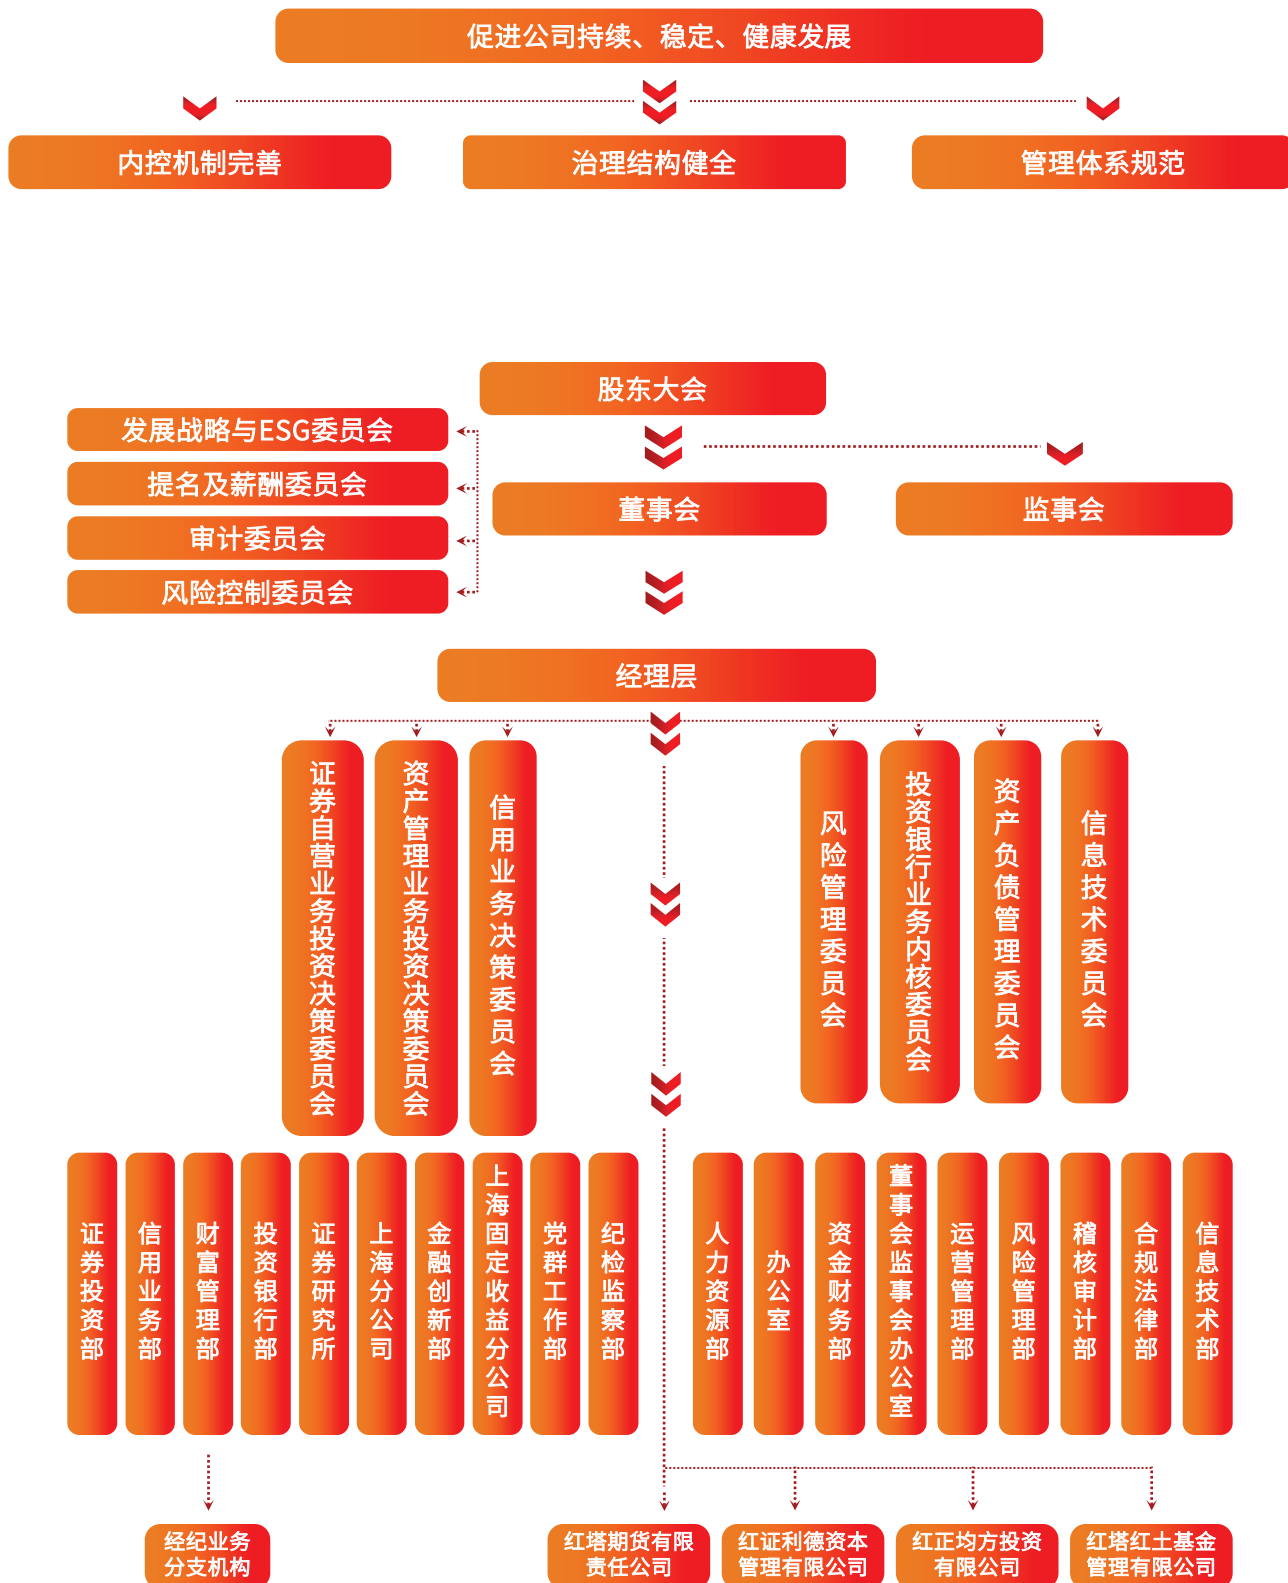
促进公司持续、稳定、健康发展

内控机制完善

治理结构健全

管理体系规范

股东大会

发展战略与ESG委员会

提名及薪酬委员会

审计委员会

风险控制委员会

董事会

监事会

经理层

证券自营业务投资决策委员会

资产管理业务投资决策委员会

信用业务决策委员会

风险管理委员会

投资银行业务内核委员会

资产负债管理委员会

信息技术委员会

证券投资部

信用业务部

财富管理部

投资银行部

证券研究所

上海分公司

金融创新部

上海固定收益分公司

党群工作部

纪检监察部

人力资源部

办公室

资金财务部

董事会监事会办公室

运营管理部

风险管理部

稽核审计部

合规法律部

信息技术部

经纪业务分支机构

红塔期货有限责任公司

红证利德资本管理有限公司

红正均方投资有限公司

红塔红土基金管理有限公司